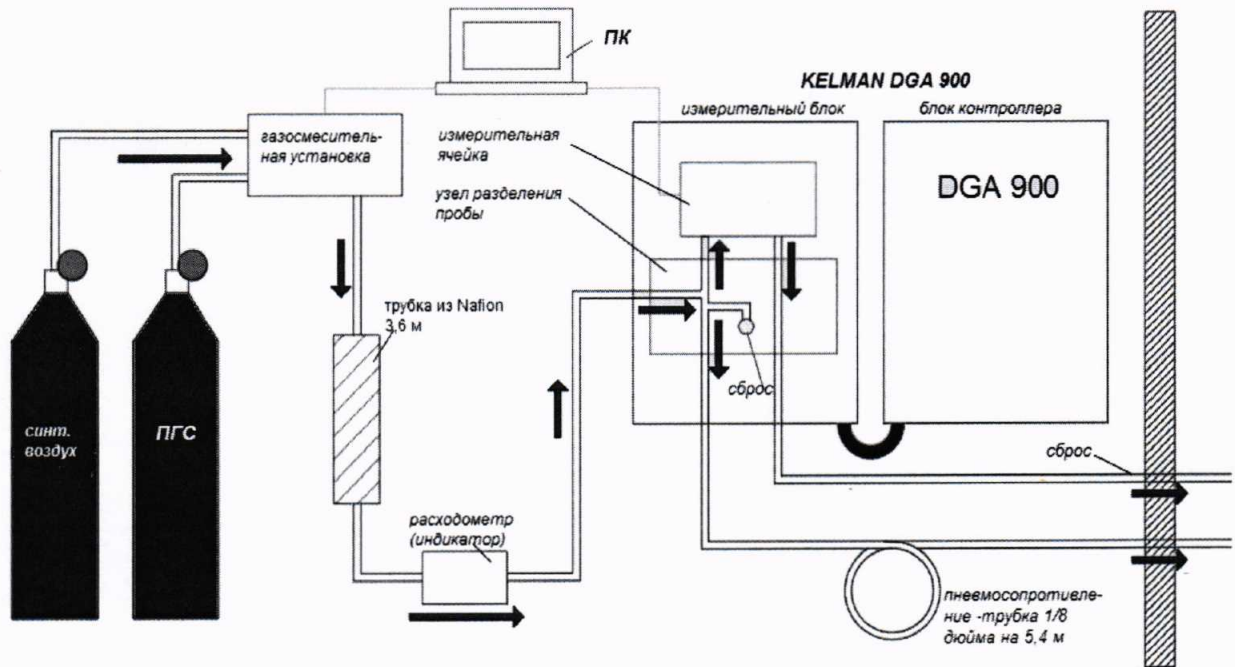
ПК

KELMAN DGA 900

измерительный блок

блок контроллера

газосмеситель-ная установка

измерительная ячейка

узел разделения пробы

DGA 900

трубка из Nafion 3,6 м

сброс

синт. воздух

ПГС

сброс

расходометр (индикатор)

пневмосопротивле-ние -трубка 1/8 дюйма на 5,4 м